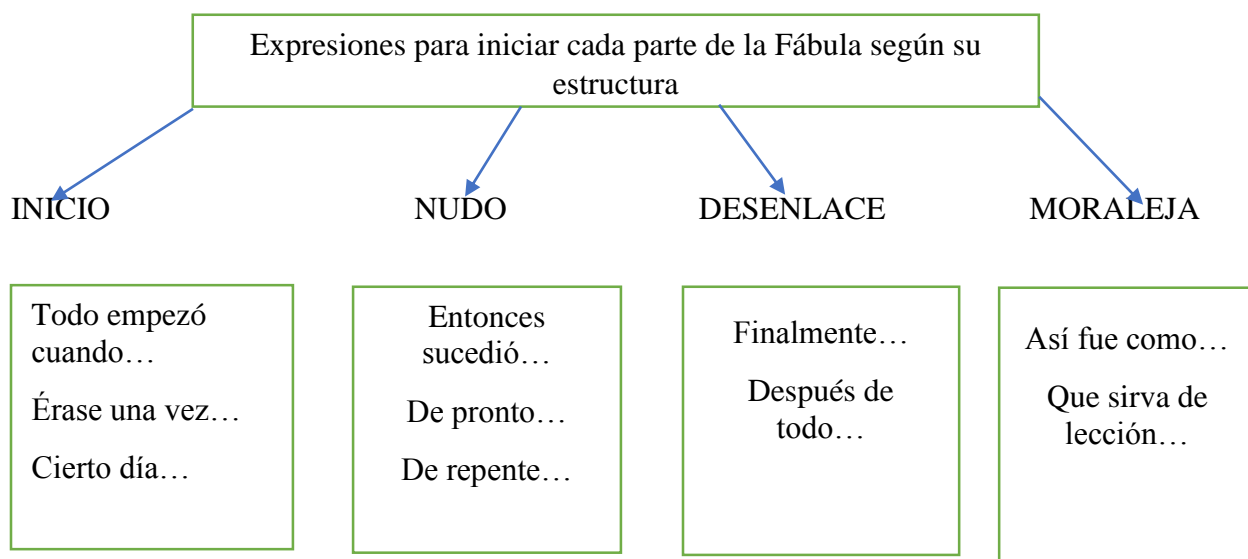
Expresiones para iniciar cada parte de la Fábula según su estructura

INICIO

NUDO

DESENLACE

MORALEJA

Todo empezó cuando…

Érase una vez…

Cierto día…

Entonces sucedió…

De pronto…

De repente…

Finalmente…

Después de todo…

Así fue como…

Que sirva de lección…